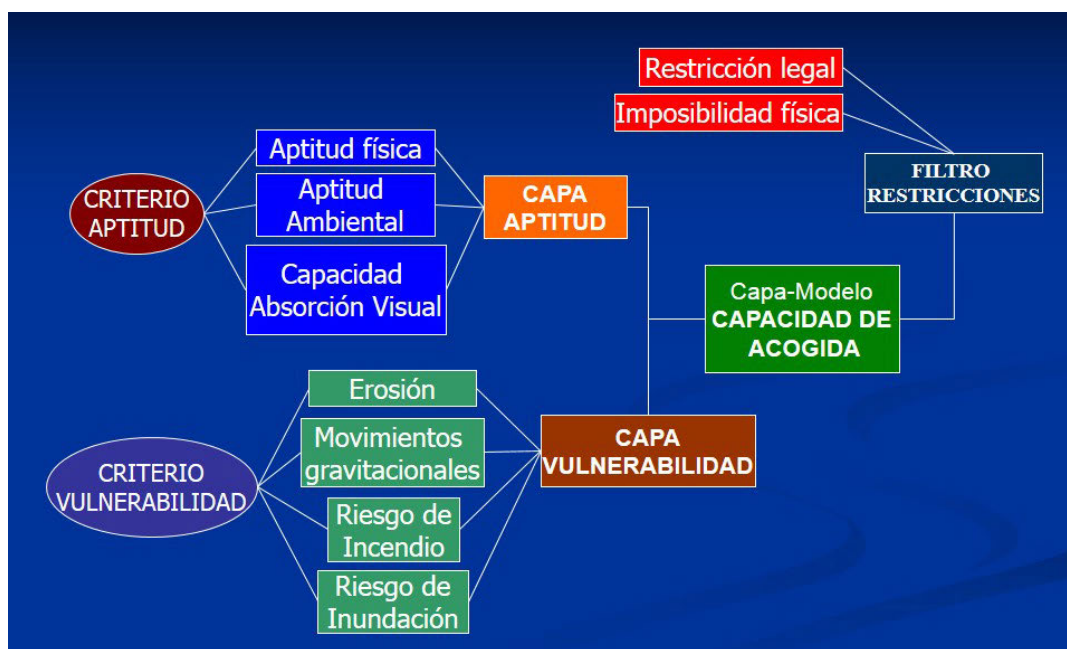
Restricción legal

Imposibilidad física

FILTRO RESTRICCIONES

CRITERIO APTITUD

Aptitud física

Aptitud Ambiental

Capacidad Absorción Visual

CAPA APTITUD

Capa-Modelo CAPACIDAD DE ACOGIDA

CRITERIO VULNERABILIDAD

Erosión

Movimientos gravitacionales

Riesgo de Incendio

Riesgo de Inundación

CAPA VULNERABILIDAD